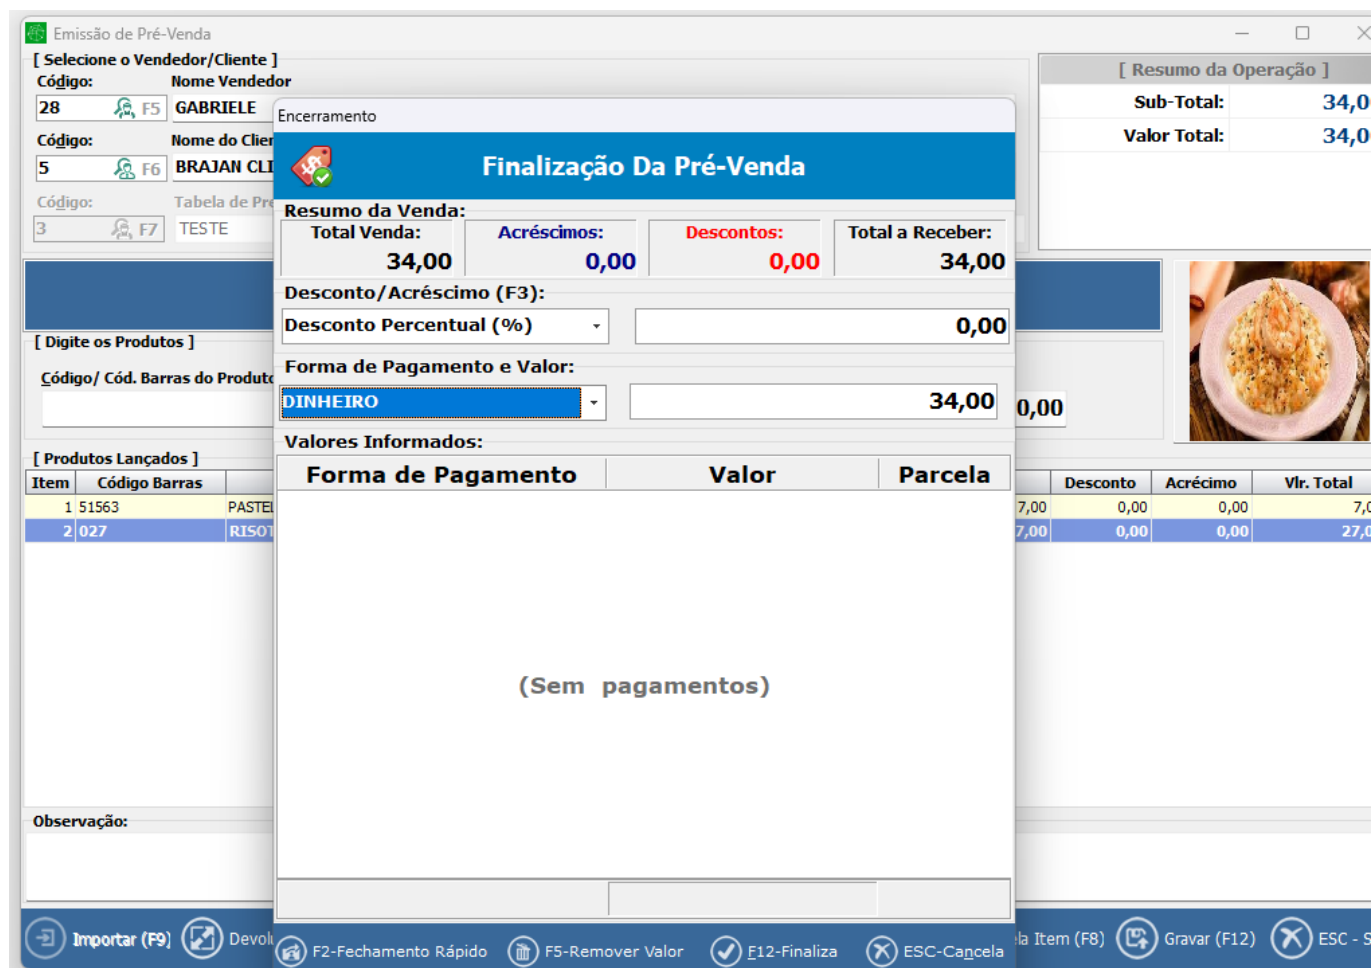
Emissão de Pré-Venda

[ Selecione o Vendedor/Cliente ]
Código: Nome Vendedor
28 F5 GABRIELE
Código: Nome do Clien
5 F6 BRAJAN CLI
Código: Tabela de Pre
3 F7 TESTE

[ Resumo da Operação ]
Sub-Total: 34,0
Valor Total: 34,0

[ Digite os Produtos ]
Código/ Cód. Barras do Produto

0,00

[ Produtos Lançados ]

| Item | Código Barras | | | Desconto | Acréscimo | Vlr. Total |
|---|---|---|---|---|---|---|
| 1 | 51563 | PASTEL | 7,00 | 0,00 | 0,00 | 7,0 |
| 2 | 027 | RISOT | 7,00 | 0,00 | 0,00 | 27,0 |

Observação:

Encerramento

Finalização Da Pré-Venda

Resumo da Venda:

| Total Venda: | Acréscimos: | Descontos: | Total a Receber: |
|---|---|---|---|
| 34,00 | 0,00 | 0,00 | 34,00 |

Desconto/Acréscimo (F3):
Desconto Percentual (%) 0,00

Forma de Pagamento e Valor:
DINHEIRO 34,00

Valores Informados:

| Forma de Pagamento | Valor | Parcela |
|---|---|---|

(Sem pagamentos)

Importar (F9) Devol F2-Fechamento Rápido F5-Remover Valor F12-Finaliza ESC-Cancela la Item (F8) Gravar (F12) ESC - S